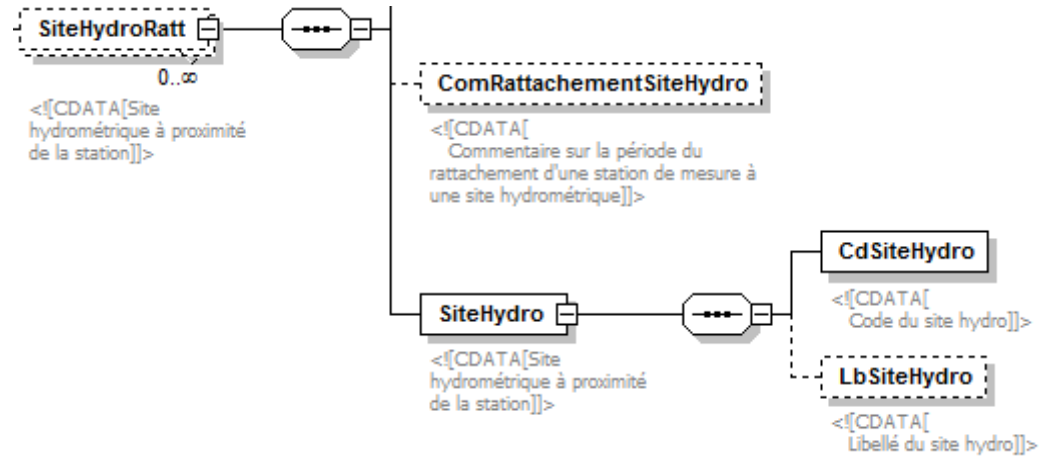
SiteHydroRatt

0..∞

<![CDATA[Site hydrométrique à proximité de la station]]>

ComRattachementSiteHydro

<![CDATA[ Commentaire sur la période du rattachement d'une station de mesure à une site hydrométrique]]>

SiteHydro

<![CDATA[Site hydrométrique à proximité de la station]]>

CdSiteHydro

<![CDATA[ Code du site hydro]]>

LbSiteHydro

<![CDATA[ Libellé du site hydro]]>